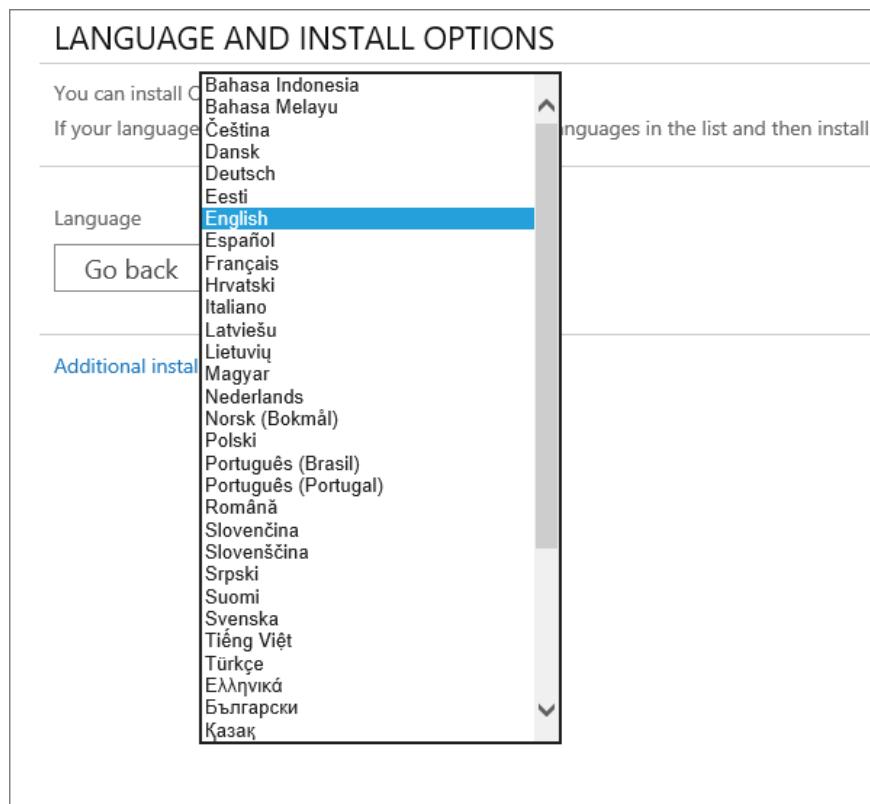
LANGUAGE AND INSTALL OPTIONS

You can install C

If your language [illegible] anguages in the list and then install

Language

Go back

Additional instal

Bahasa Indonesia
Bahasa Melayu
Čeština
Dansk
Deutsch
Eesti
English
Español
Français
Hrvatski
Italiano
Latviešu
Lietuvių
Magyar
Nederlands
Norsk (Bokmål)
Polski
Português (Brasil)
Português (Portugal)
Română
Slovenčina
Slovenščina
Srpski
Suomi
Svenska
Tiếng Việt
Türkçe
Ελληνικά
Български
Қазақ